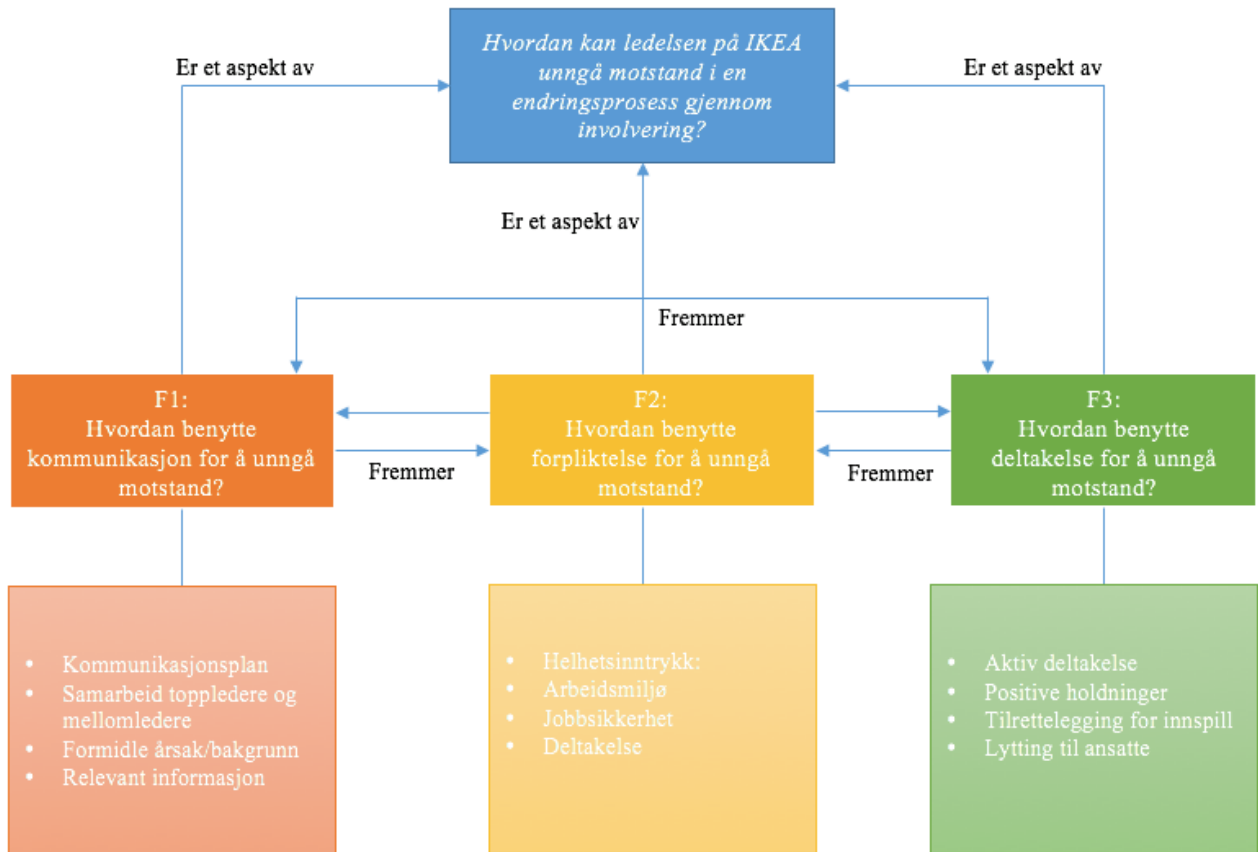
Hvordan kan ledelsen på IKEA unngå motstand i en endringsprosess gjennom involvering?

Er et aspekt av

Er et aspekt av

Er et aspekt av

Fremmer

F1:
Hvordan benytte kommunikasjon for å unngå motstand?

Fremmer

F2:
Hvordan benytte forpliktelse for å unngå motstand?

Fremmer

F3:
Hvordan benytte deltakelse for å unngå motstand?

- Kommunikasjonsplan
- Samarbeid toppledere og mellomledere
- Formidle årsak/bakgrunn
- Relevant informasjon

- Helhetsinntrykk:
- Arbeidsmiljø
- Jobbsikkerhet
- Deltakelse

- Aktiv deltakelse
- Positive holdninger
- Tilrettelegging for innspill
- Lytting til ansatte